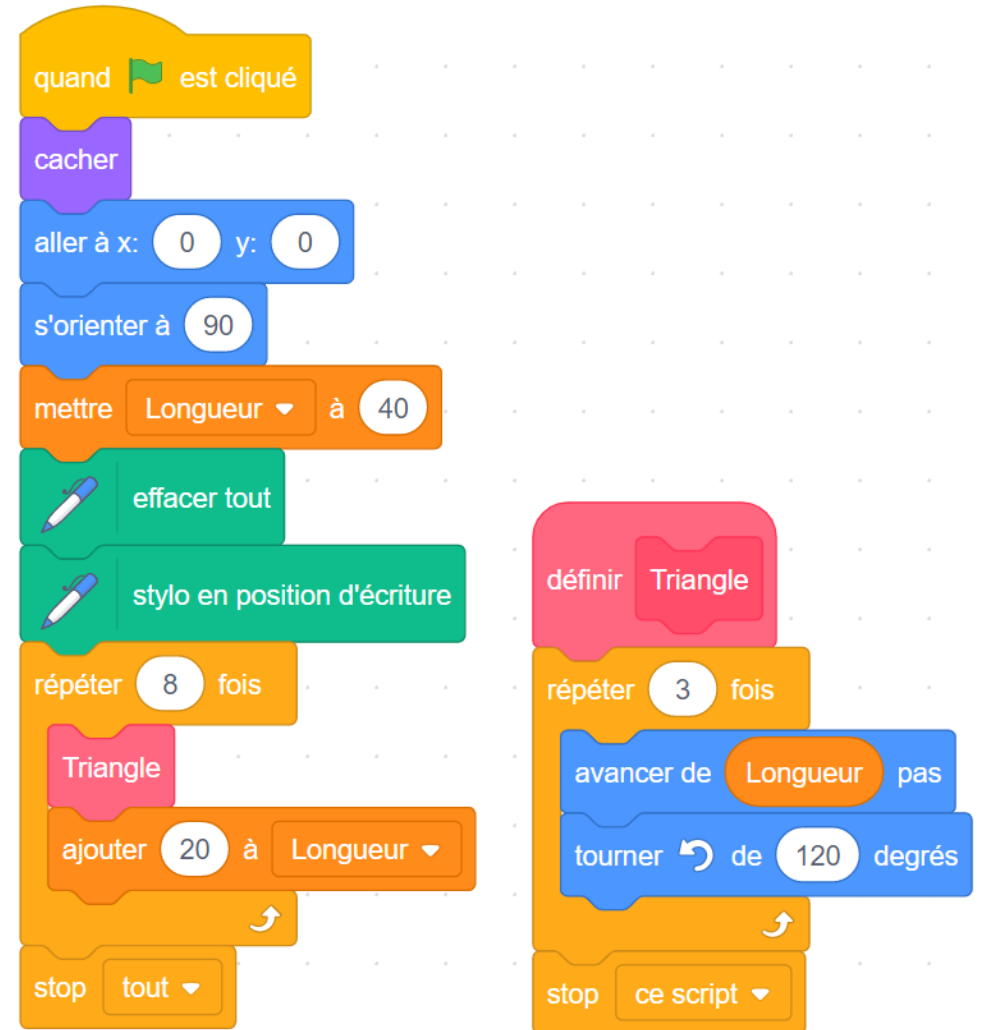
quand est cliqué
cacher
aller à x: 0 y: 0
s'orienter à 90
mettre Longueur à 40
effacer tout
stylo en position d'écriture
répéter 8 fois
Triangle
ajouter 20 à Longueur
stop tout

définir Triangle
répéter 3 fois
avancer de Longueur pas
tourner de 120 degrés
stop ce script